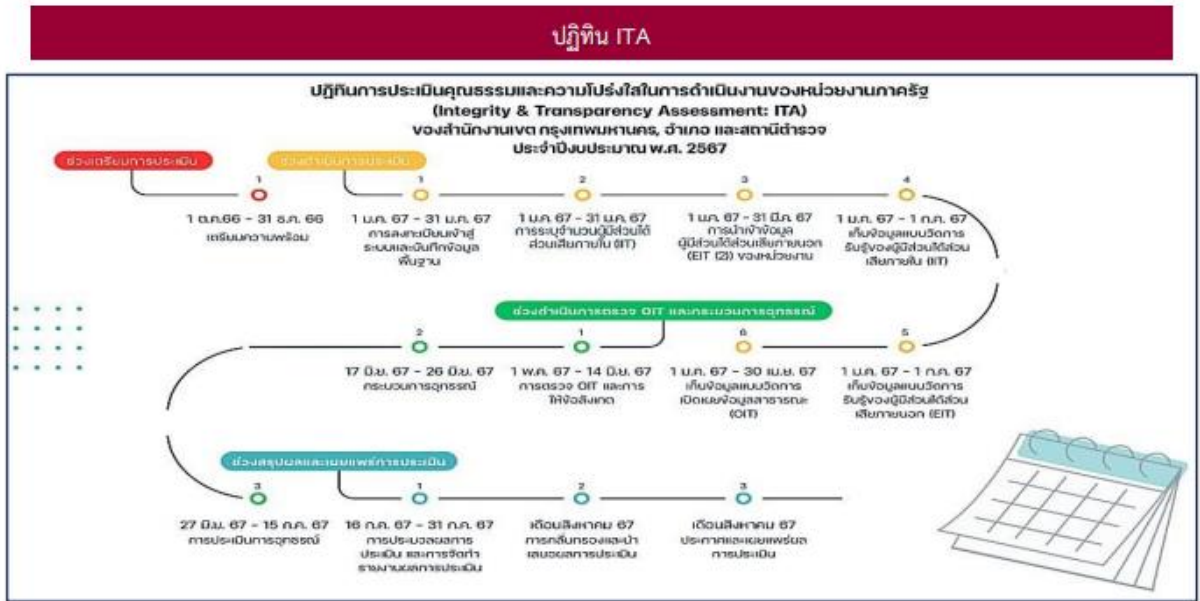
ปฏิทิน ITA

ปฏิทินการประเมินคุณธรรมและความโปร่งใสในการดำเนินงานของหน่วยงานภาครัฐ (Integrity & Transparency Assessment: ITA) ของสำนักงานเขต กรุงเทพมหานคร, อำเภอ และสถานีตำรวจ ประจำปีงบประมาณ พ.ศ. 2567

ช่วงเตรียมการประเมิน

ช่วงดำเนินการประเมิน

1
1 ต.ค.66 – 31 ธ.ค. 66
เตรียมความพร้อม

1
1 ม.ค. 67 – 31 ม.ค. 67
การลงทะเบียนเข้าสู่ระบบและบันทึกข้อมูลพื้นฐาน

2
1 ม.ค. 67 – 31 ม.ค. 67
การระบุจำนวนผู้มีส่วนได้ส่วนเสียภายใน (IIT)

3
1 ม.ค. 67 – 31 มี.ค. 67
การนำเข้าข้อมูลผู้มีส่วนได้ส่วนเสียภายนอก (EIT (2)) ของหน่วยงาน

4
1 ม.ค. 67 – 1 ก.ค. 67
เก็บข้อมูลแบบวัดการรับรู้ของผู้มีส่วนได้ส่วนเสียภายใน (IIT)

ช่วงดำเนินการตรวจ OIT และกระบวนการอุทธรณ์

2
17 มิ.ย. 67 – 26 มิ.ย. 67
กระบวนการอุทธรณ์

1
1 พ.ค. 67 – 14 มิ.ย. 67
การตรวจ OIT และการให้ข้อสังเกต

6
1 ม.ค. 67 – 30 เม.ย. 67
เก็บข้อมูลแบบวัดการเปิดเผยข้อมูลสาธารณะ (OIT)

5
1 ม.ค. 67 – 1 ก.ค. 67
เก็บข้อมูลแบบวัดการรับรู้ของผู้มีส่วนได้ส่วนเสียภายนอก (EIT)

ช่วงสรุปผลและเผยแพร่การประเมิน

3
27 มิ.ย. 67 – 15 ก.ค. 67
การประเมินการอุทธรณ์

1
16 ก.ค. 67 – 31 ก.ค. 67
การประมวลผลการประเมิน และการจัดทำรายงานผลการประเมิน

2
เดือนสิงหาคม 67
การกลั่นกรองและนำเสนอผลการประเมิน

3
เดือนสิงหาคม 67
ประกาศและเผยแพร่ผลการประเมิน